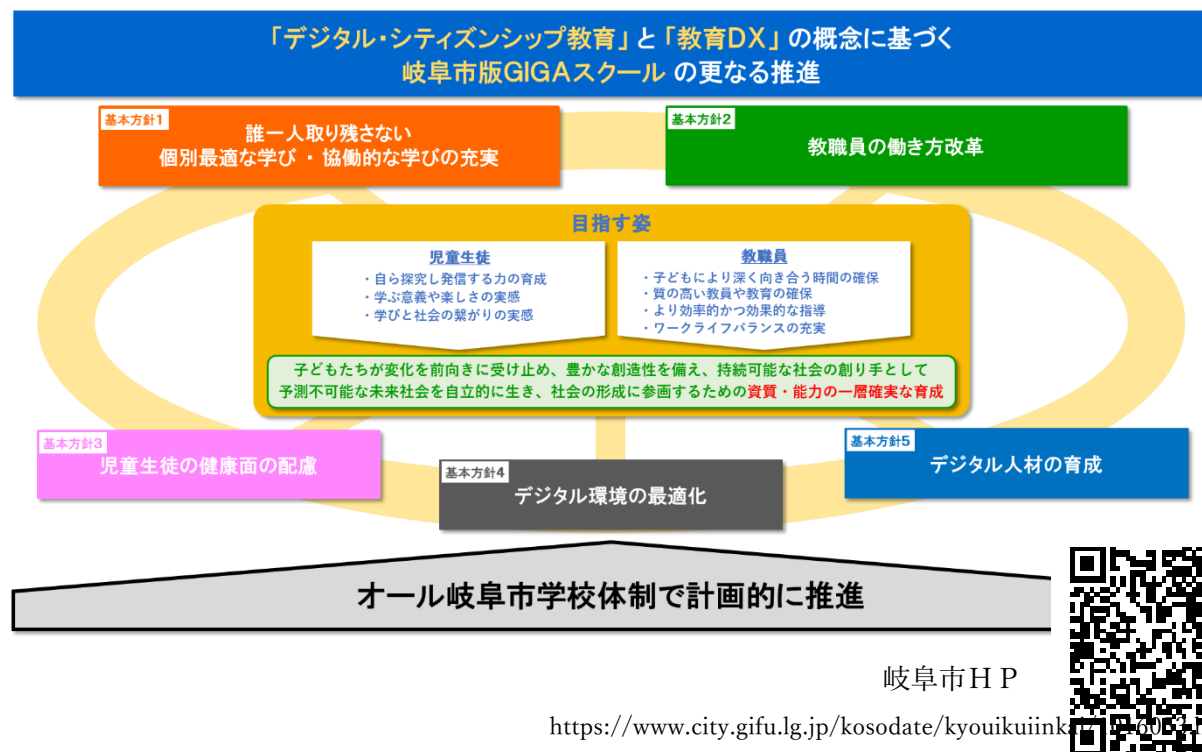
「デジタル・シティズンシップ教育」と「教育DX」の概念に基づく
岐阜市版GIGAスクール の更なる推進

基本方針1
誰一人取り残さない
個別最適な学び ・ 協働的な学びの充実

基本方針2
教職員の働き方改革

目指す姿

児童生徒
・自ら探究し発信する力の育成
・学ぶ意義や楽しさの実感
・学びと社会の繋がりの実感

教職員
・子どもにより深く向き合う時間の確保
・質の高い教員や教育の確保
・より効率的かつ効果的な指導
・ワークライフバランスの充実

子どもたちが変化を前向きに受け止め、豊かな創造性を備え、持続可能な社会の創り手として予測不可能な未来社会を自立的に生き、社会の形成に参画するための資質・能力の一層確実な育成

基本方針3
児童生徒の健康面の配慮

基本方針4
デジタル環境の最適化

基本方針5
デジタル人材の育成

オール岐阜市学校体制で計画的に推進

岐阜市ＨＰ
https://www.city.gifu.lg.jp/kosodate/kyouikuiink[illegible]